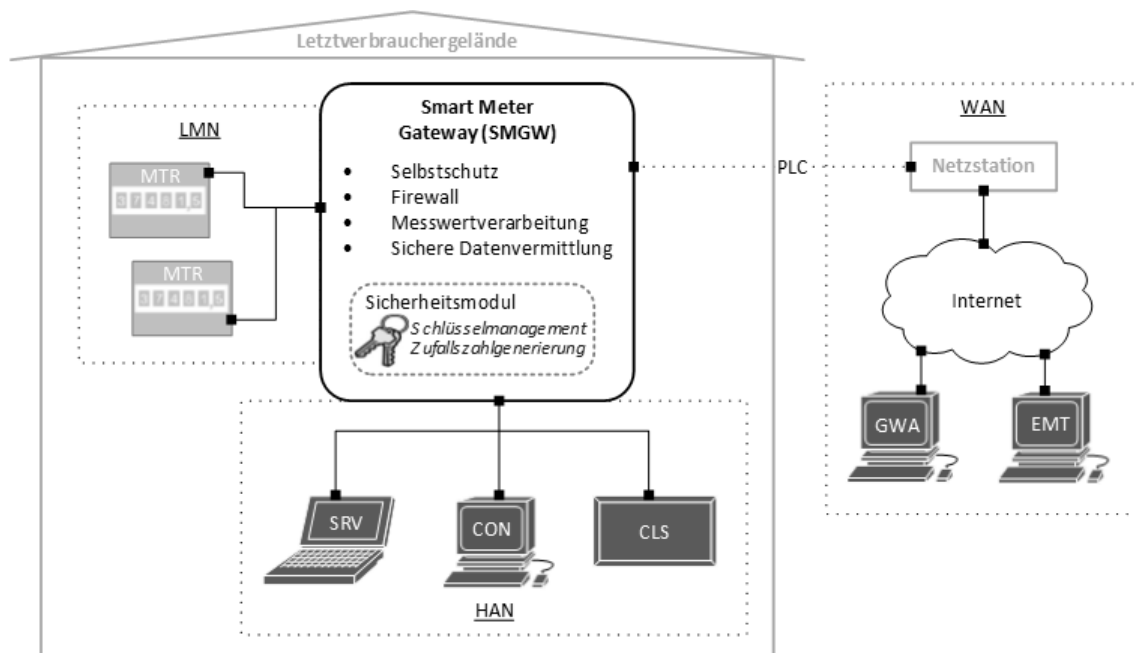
Letztverbrauchergelände

LMN

MTR
3 7 4 0 1,6

MTR
3 7 4 0 1,6

Smart Meter Gateway (SMGW)

- Selbstschutz
- Firewall
- Messwertverarbeitung
- Sichere Datenvermittlung

Sicherheitsmodul
Schlüsselmanagement
Zufallszahlgenerierung

PLC

WAN

Netzstation

Internet

GWA

EMT

SRV

CON

CLS

HAN